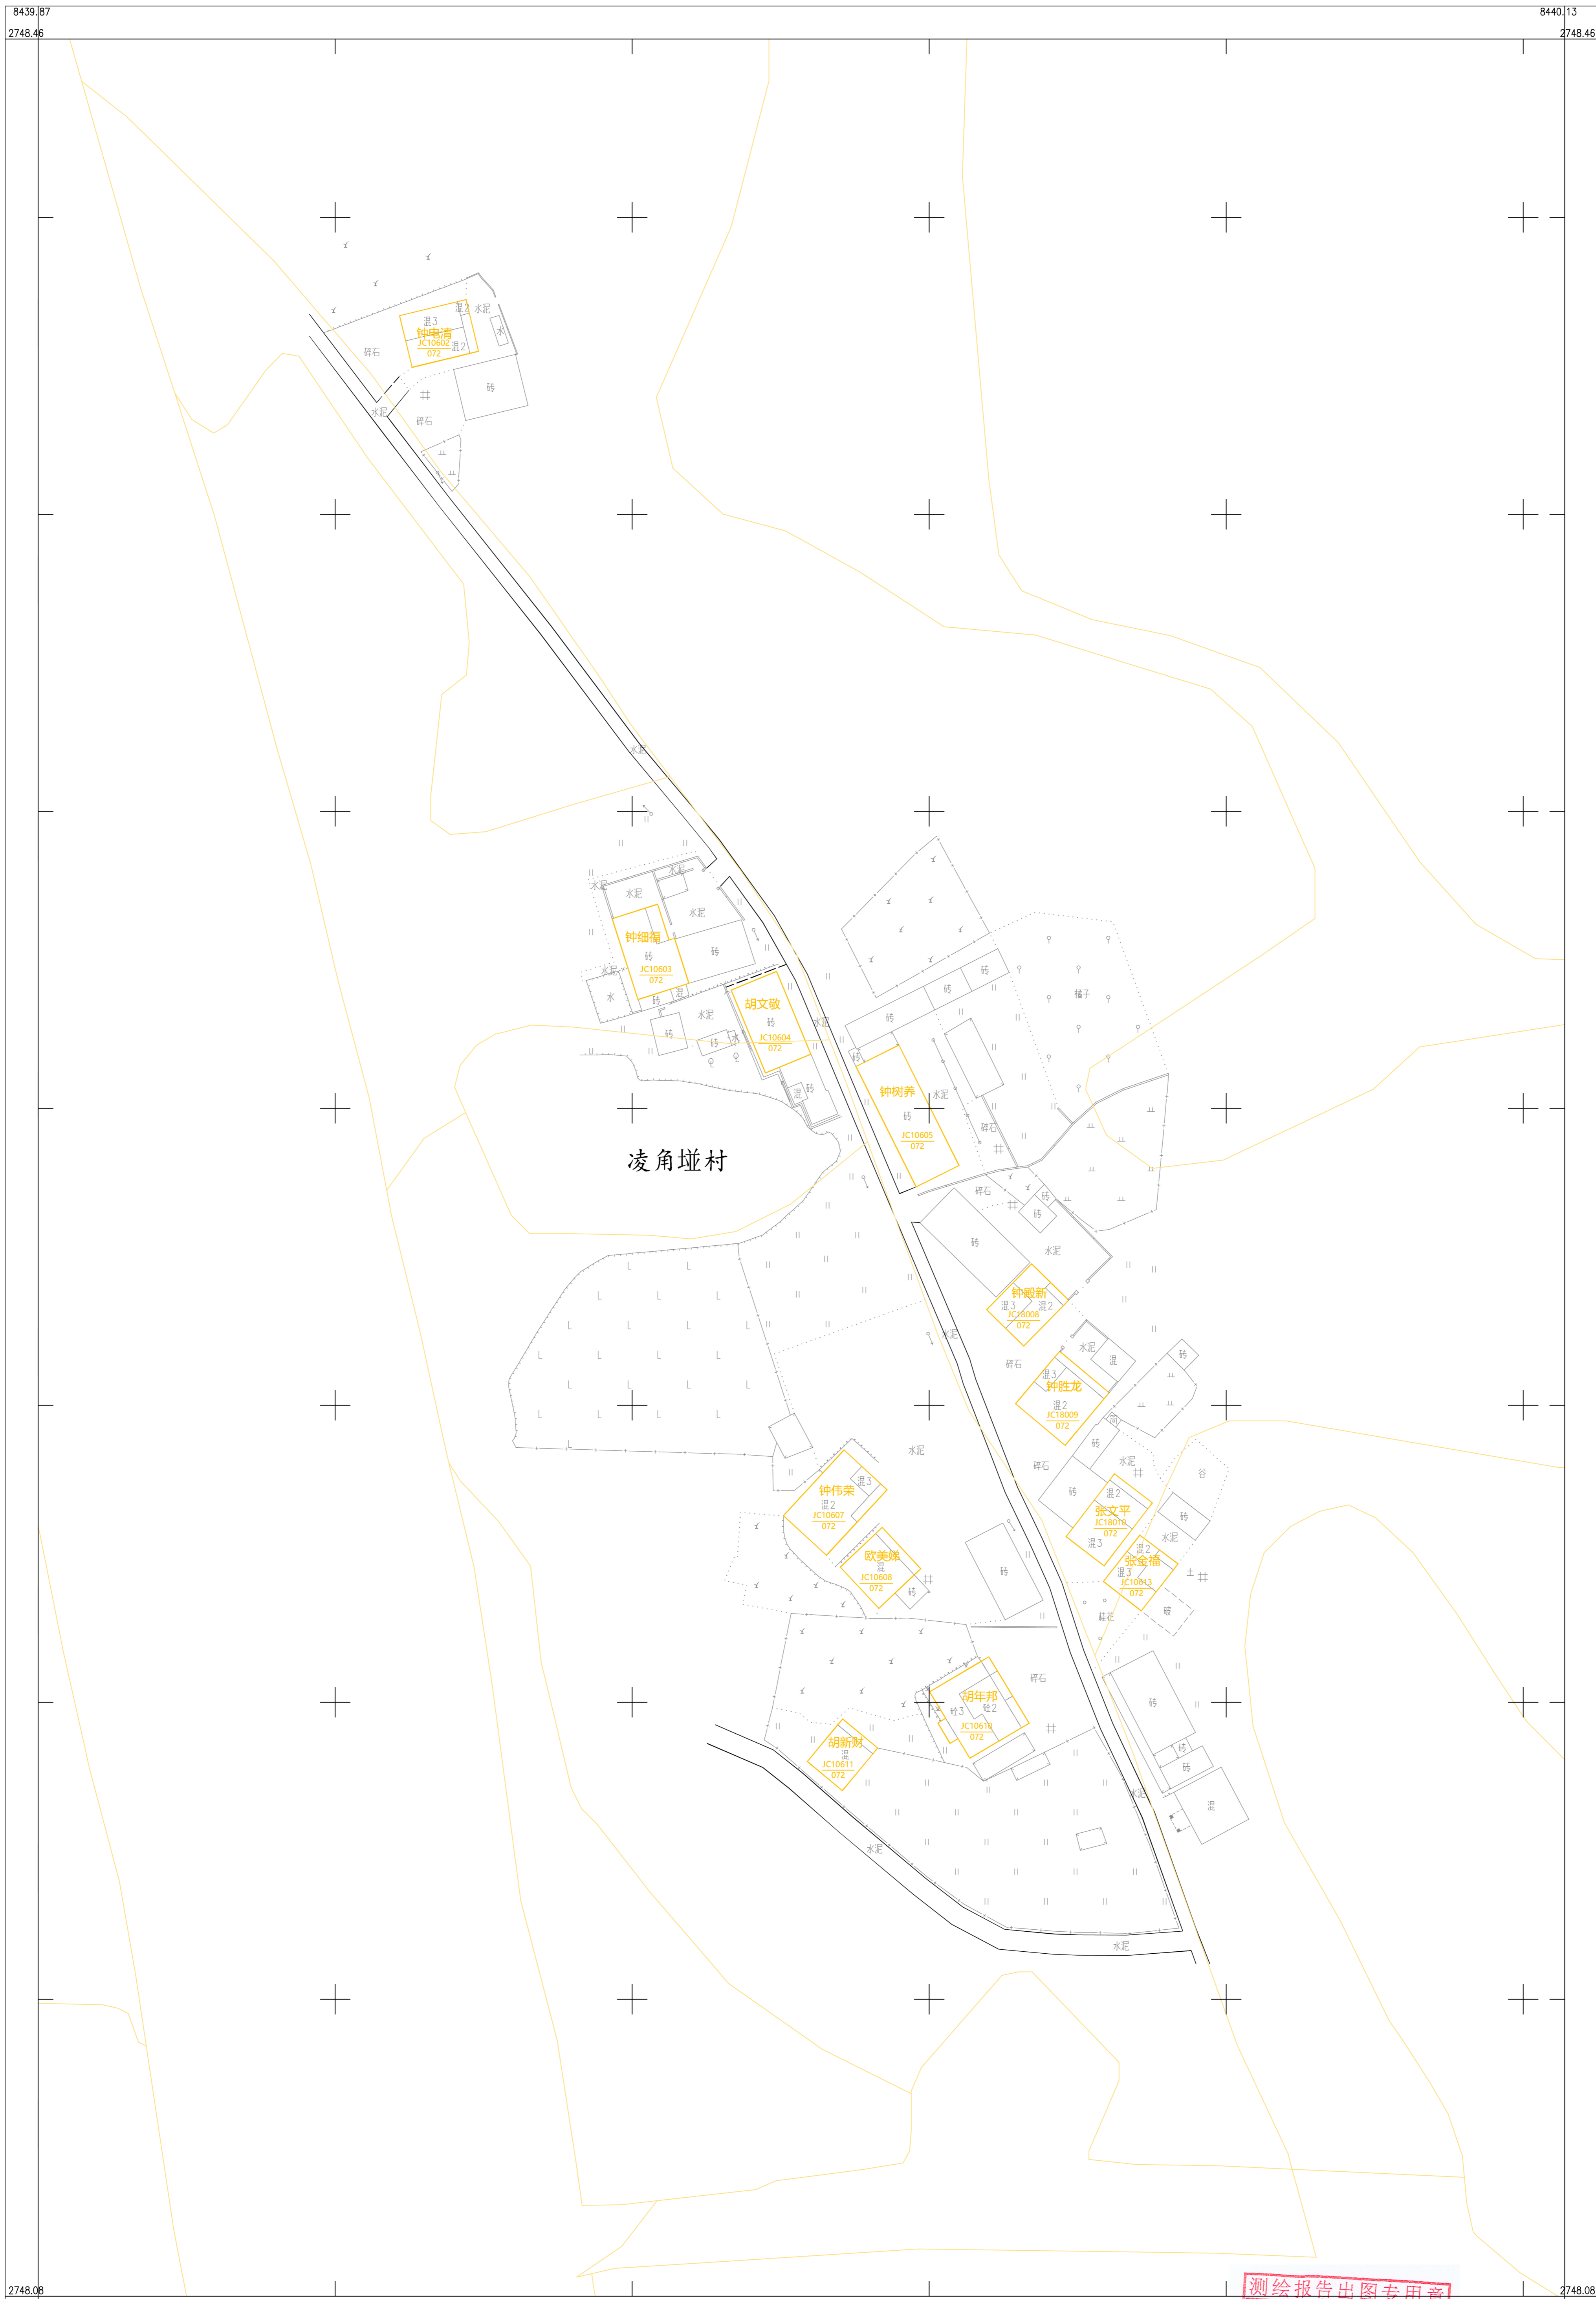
8439.87
2748.46
8440.13
2748.46

混3
钟电清
JC10602
072
混2
混2
水泥
水
碎石
砖
水泥
碎石

水泥

水泥
水泥
水泥
钟细相
砖
JC10603
072
砖
水泥
水泥
水
砖
混
水泥
砖
砖
砖
胡文敬
砖
JC10604
072
水泥
混
砖

砖
砖
砖
砖
橘子
钟树养
砖
JC10605
072
水泥
碎石

凌角垭村

碎石
砖
砖
砖
水泥
钟碾新
混3
混2
JC18008
072
水泥
水泥
混
碎石
混3
钟胜龙
混2
JC18009
072
砖
砖
水泥
碎石
水泥
钟伟荣
混3
混2
JC10607
072
欧美娣
混
JC10608
072
砖
砖
混2
张文平
JC18010
072
混3
谷
砖
水泥
混2
张金福
混3
JC10613
072
砖
砖
碎石
胡年邦
砼3
砼2
JC10610
072
胡新刚
混
JC10611
072
砖
砖
砖
混
水泥
水泥
水泥

2748.08
2748.08
测绘报告出图专用章